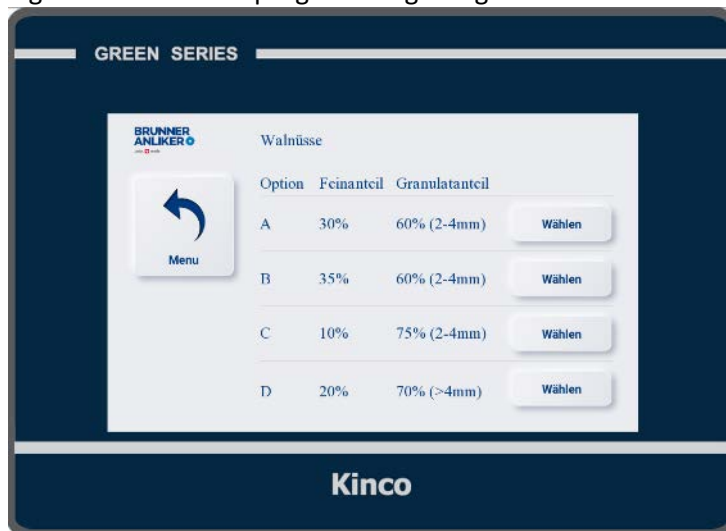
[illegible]

GREEN SERIES

BRUNNER ANLIKER

Menu

Walnüsse

| Option | Feinanteil | Granulatanteil | |
|---|---|---|---|
| A | 30% | 60% (2-4mm) | Wählen |
| B | 35% | 60% (2-4mm) | Wählen |
| C | 10% | 75% (2-4mm) | Wählen |
| D | 20% | 70% (>4mm) | Wählen |

Kinco